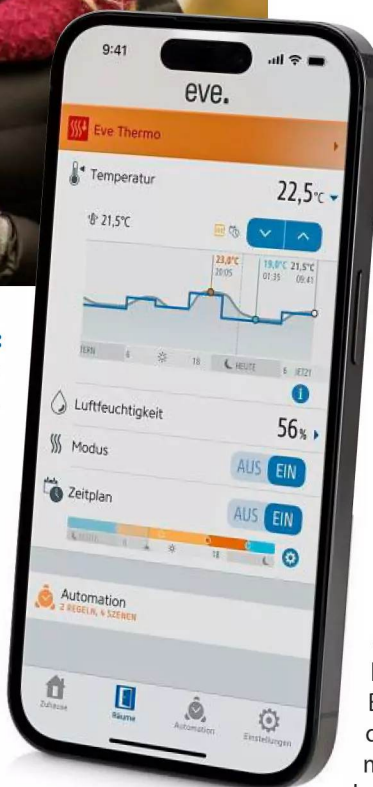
9:41

eve.

Eve Thermo

Temperatur

22,5°C

21,5°C

23,0°C
20:05

19,0°C
01:35

21,5°C
09:41

TERN 6 18 HEUTE 6 JETZT

Luftfeuchtigkeit

56%

Modus

AUS EIN

Zeitplan

AUS EIN

6 18

Automation
2 REGELN, 4 SZENEN

Zuhause

Räume

Automation

Einstellungen